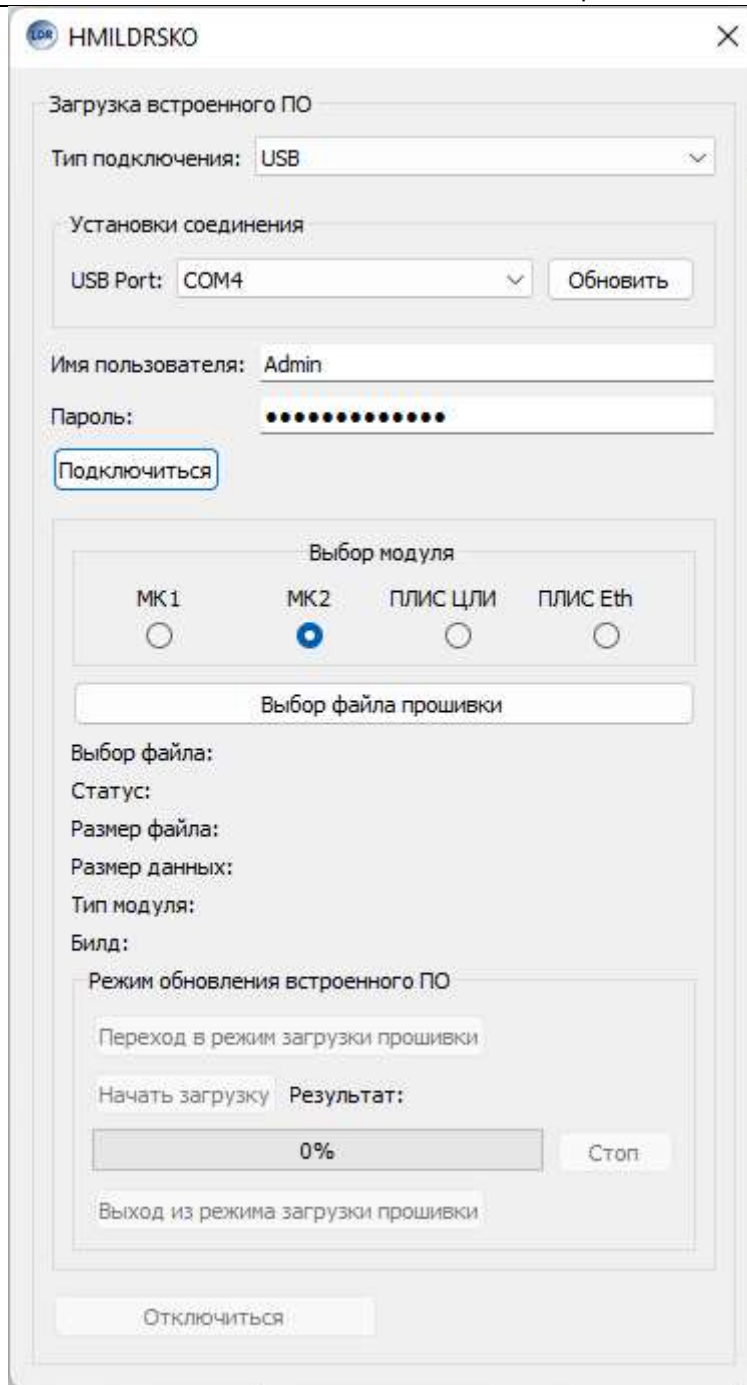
HMILDRSKO

×

Загрузка встроенного ПО

Тип подключения: USB

Установки соединения

USB Port: COM4

Обновить

Имя пользователя: Admin

Пароль: •••••••••••••

Подключиться

Выбор модуля

МК1

МК2

ПЛИС ЦЛИ

ПЛИС Eth

Выбор файла прошивки

Выбор файла:

Статус:

Размер файла:

Размер данных:

Тип модуля:

Билд:

Режим обновления встроенного ПО

Переход в режим загрузки прошивки

Начать загрузку

Результат:

0%

Стоп

Выход из режима загрузки прошивки

Отключиться